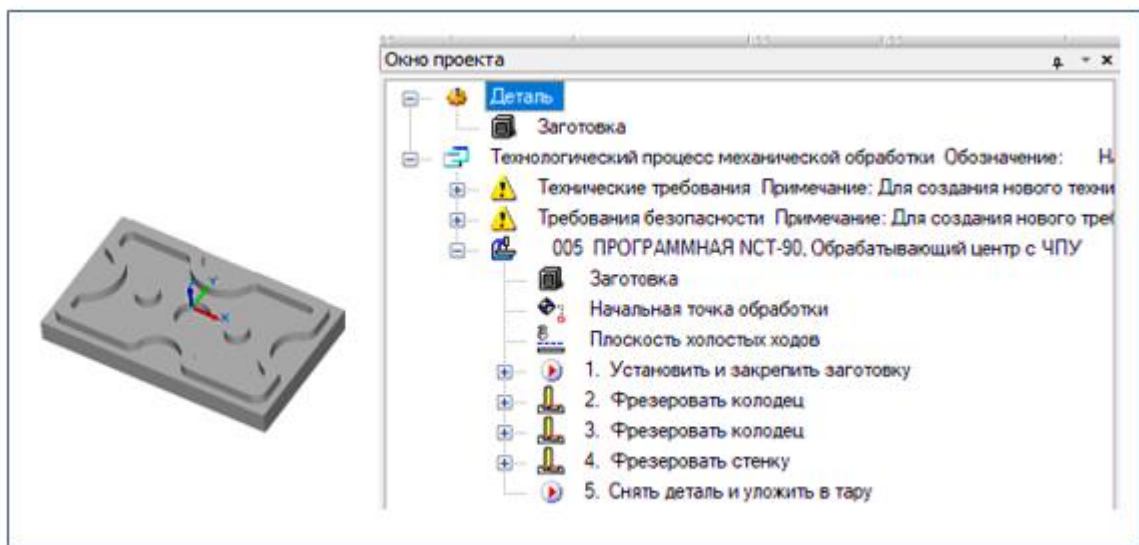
Окно проекта

Деталь

Заготовка

Технологический процесс механической обработки Обозначение: Н

Технические требования Примечание: Для создания нового техни

Требования безопасности Примечание: Для создания нового треб

005 ПРОГРАММНАЯ NCT-90, Обрабатывающий центр с ЧПУ

Заготовка

Начальная точка обработки

Плоскость холостых ходов

1. Установить и закрепить заготовку

2. Фрезеровать колодец

3. Фрезеровать колодец

4. Фрезеровать стенку

5. Снять деталь и уложить в тару